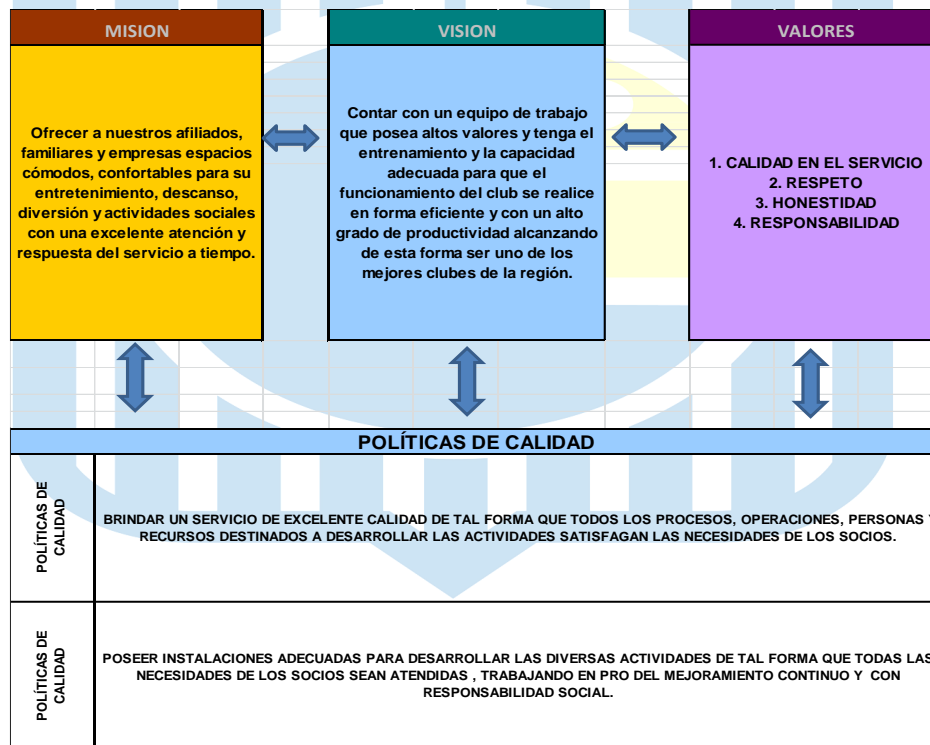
MISION

Ofrecer a nuestros afiliados, familiares y empresas espacios cómodos, confortables para su entretenimiento, descanso, diversión y actividades sociales con una excelente atención y respuesta del servicio a tiempo.

VISION

Contar con un equipo de trabajo que posea altos valores y tenga el entrenamiento y la capacidad adecuada para que el funcionamiento del club se realice en forma eficiente y con un alto grado de productividad alcanzando de esta forma ser uno de los mejores clubes de la región.

VALORES

1. CALIDAD EN EL SERVICIO
2. RESPETO
3. HONESTIDAD
4. RESPONSABILIDAD

POLÍTICAS DE CALIDAD

| POLÍTICAS DE CALIDAD | BRINDAR UN SERVICIO DE EXCELENTE CALIDAD DE TAL FORMA QUE TODOS LOS PROCESOS, OPERACIONES, PERSONAS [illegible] RECURSOS DESTINADOS A DESARROLLAR LAS ACTIVIDADES SATISFAGAN LAS NECESIDADES DE LOS SOCIOS. |
|---|---|
| POLÍTICAS DE CALIDAD | POSEER INSTALACIONES ADECUADAS PARA DESARROLLAR LAS DIVERSAS ACTIVIDADES DE TAL FORMA QUE TODAS LAS NECESIDADES DE LOS SOCIOS SEAN ATENDIDAS , TRABAJANDO EN PRO DEL MEJORAMIENTO CONTINUO Y CON RESPONSABILIDAD SOCIAL. |